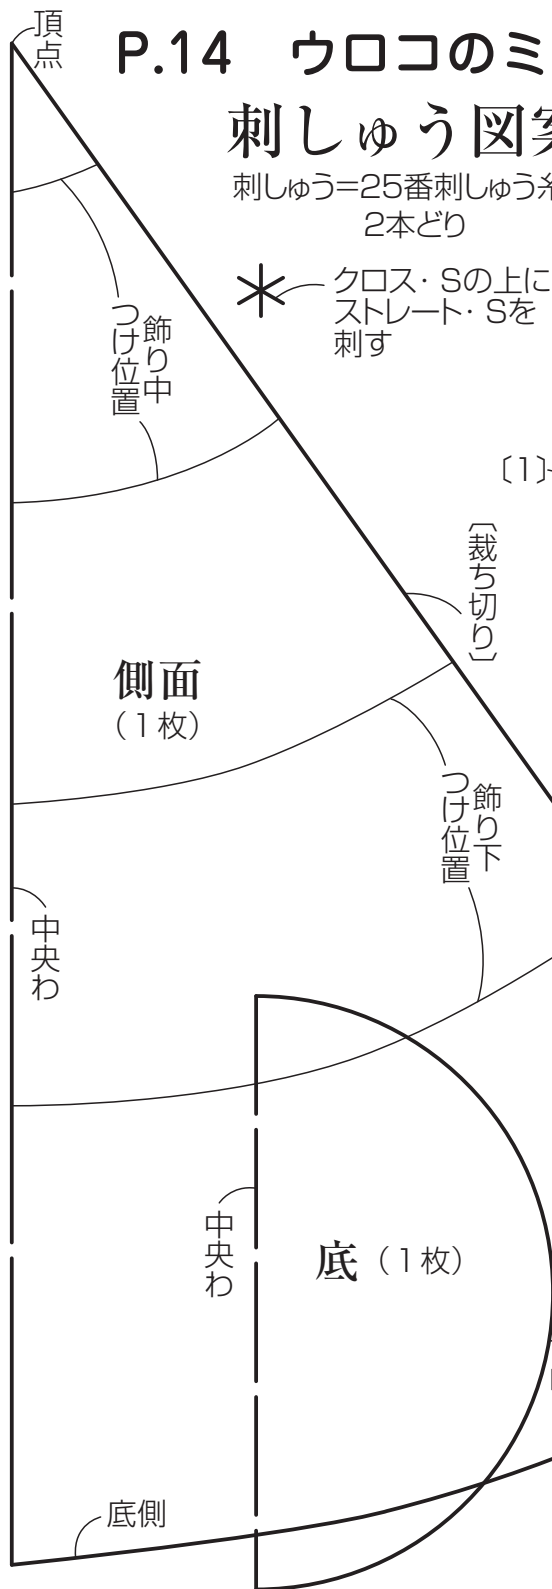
頂点

P.14 ウロコのミ

刺しゅう図案

刺しゅう=25番刺しゅう糸
2本どり

クロス・Sの上に
ストレート・Sを
刺す

飾り中
つけ位置

〔1〕

〔裁ち切り〕

側面
（1枚）

飾り下
つけ位置

中央わ

中央わ

底（1枚）

底側